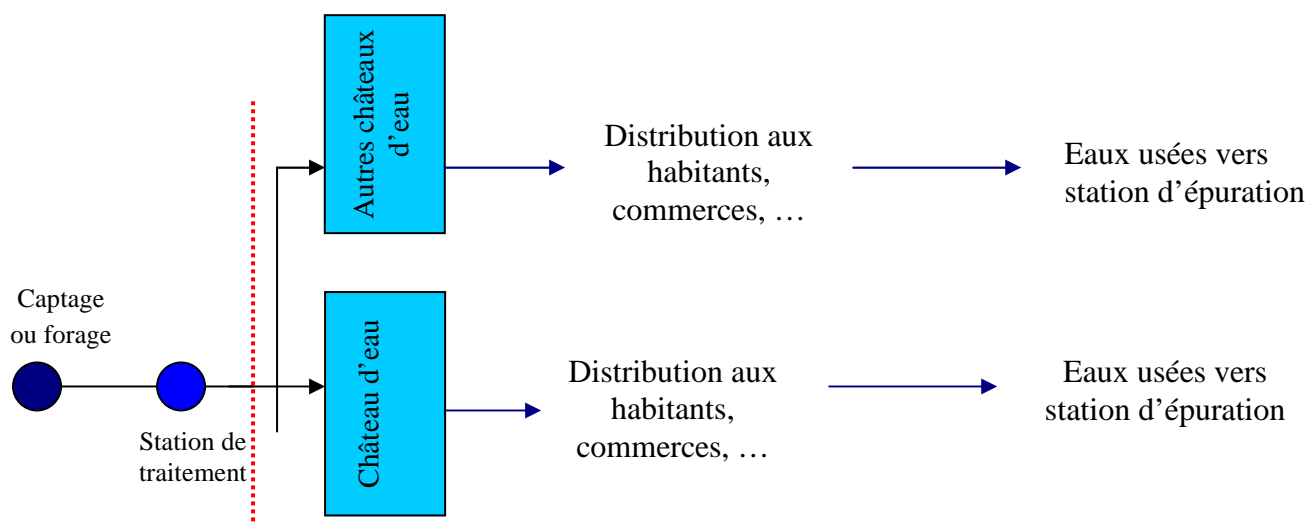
Autres châteaux d'eau

Distribution aux habitants, commerces, …

Eaux usées vers station d'épuration

Captage ou forage

Station de traitement

Château d'eau

Distribution aux habitants, commerces, …

Eaux usées vers station d'épuration